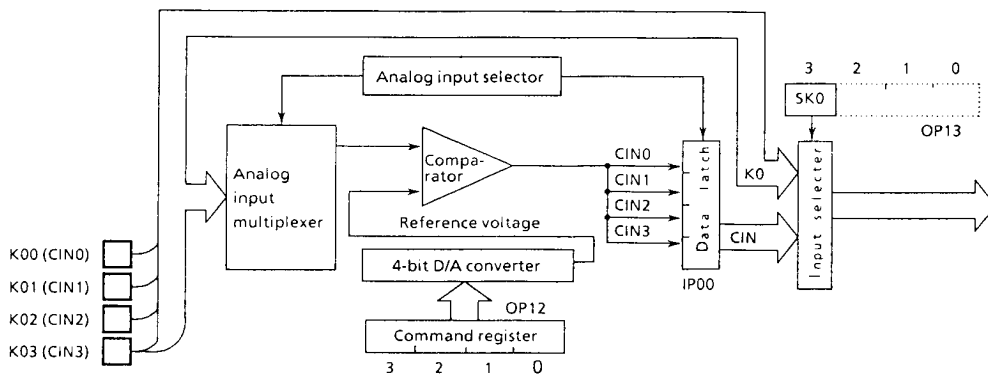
Analog input selector

3 2 1 0

SK0

OP13

Analog input multiplexer

Comparator

CIN0

CIN1

CIN2

CIN3

Data latch

K0

CIN

Input selecter

Reference voltage

4-bit D/A converter

IP00

OP12

Command register

3 2 1 0

K00 (CIN0)

K01 (CIN1)

K02 (CIN2)

K03 (CiN3)